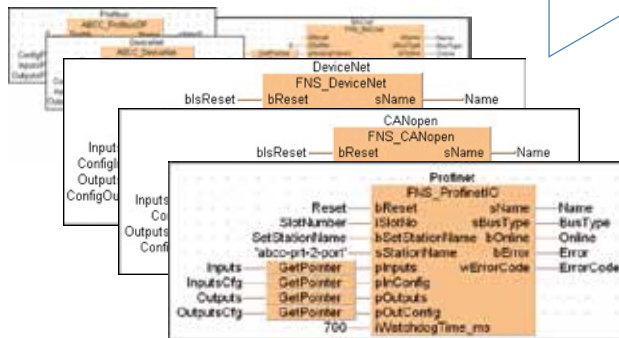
Profibus
ABCC_ProfibusDP

DeviceNet
ABCC_DeviceNet

ConfigP
InputsP
OutputsP

Config
Inp
Outputs

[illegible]
FNS_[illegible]

DeviceNet
FNS_DeviceNet
bIsReset — bReset sName — Name

Inputs
ConfigI
Outputs
ConfigOut

CANopen
FNS_CANopen
bIsReset — bReset sName — Name

Inputs
Co
Outputs
Confi

Profinet
FNS_ProfinetIO
Reset — bReset sName — Name
SlotNumber — iSlotNo sBusType — BusType
SetStationName — bSetStationName bOnline — Online
"abco-prt-2-port" — sStationName bError — Error
Inputs — GetPointer — pInputs wErrorCode — ErrorCode
InputsCfg — GetPointer — pInConfig
Outputs — GetPointer — pOutputs
OutputsCfg — GetPointer — pOutConfig
700 — iWatchdogTime_ms